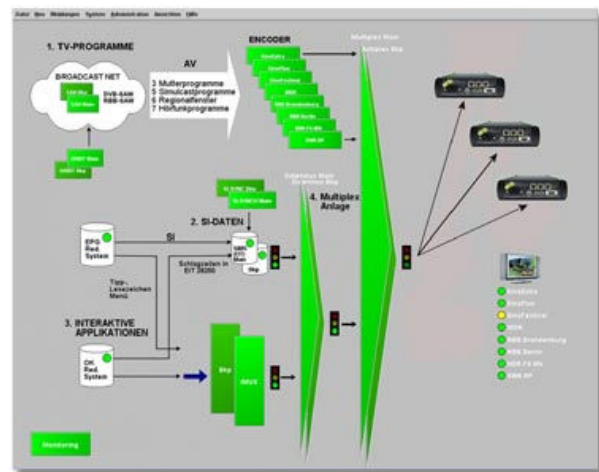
Datei Bus Meldungen System Administration Ansichten Hilfe

1. TV-PROGRAMME

BROADCAST NET

DVB-SAM
RBB-SAM

AV

3 Mutterprogramme
5 Simulcastprogramme
6 Regionalfenster
7 Hörfunkprogramme

ENCODER

Multiplex Main
Schalten 8kp

2. SI-DATEN

SI

EPG Red. System

Schlagzeilen in EIT 28200

Tipp-Lesezeichen Menü

4. Multiplex Anlage

3. INTERAKTIVE APPLIKATIONEN

OK Red. System

8kp

IMUX

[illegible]
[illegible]
EinsFestival
NDR
RBB Brandenburg
RBB Berlin
NDR FS MV
SWR RP

Monitoring